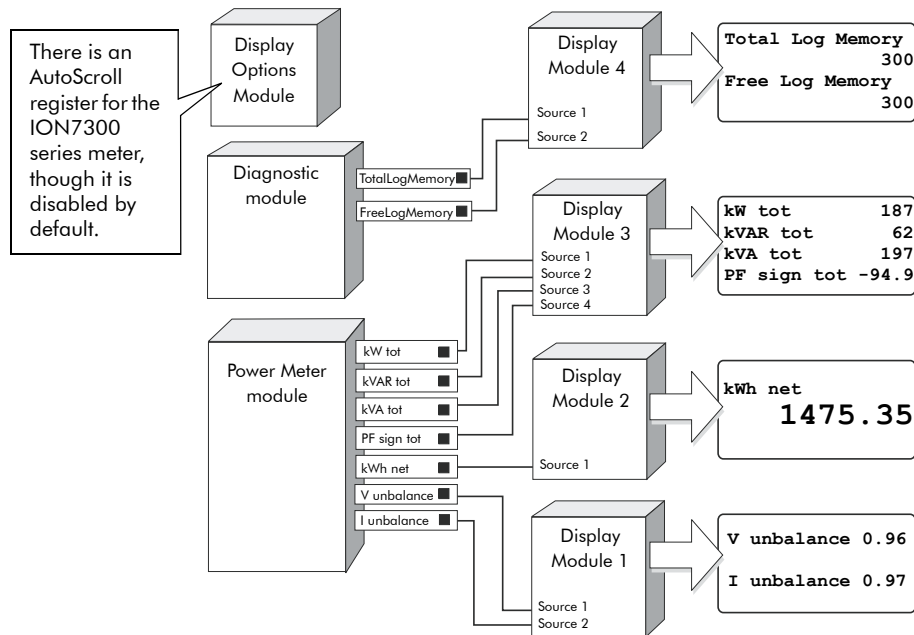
There is an AutoScroll register for the ION7300 series meter, though it is disabled by default.

Display Options Module

Diagnostic module

TotalLogMemory

FreeLogMemory

Power Meter module

kW tot

kVAR tot

kVA tot

PF sign tot

kWh net

V unbalance

I unbalance

Display Module 4

Source 1

Source 2

Total Log Memory
300
Free Log Memory
300

Display Module 3

Source 1

Source 2

Source 3

Source 4

kW tot 187
kVAR tot 62
kVA tot 197
PF sign tot -94.9

Display Module 2

Source 1

kWh net
1475.35

Display Module 1

Source 1

Source 2

V unbalance 0.96

I unbalance 0.97